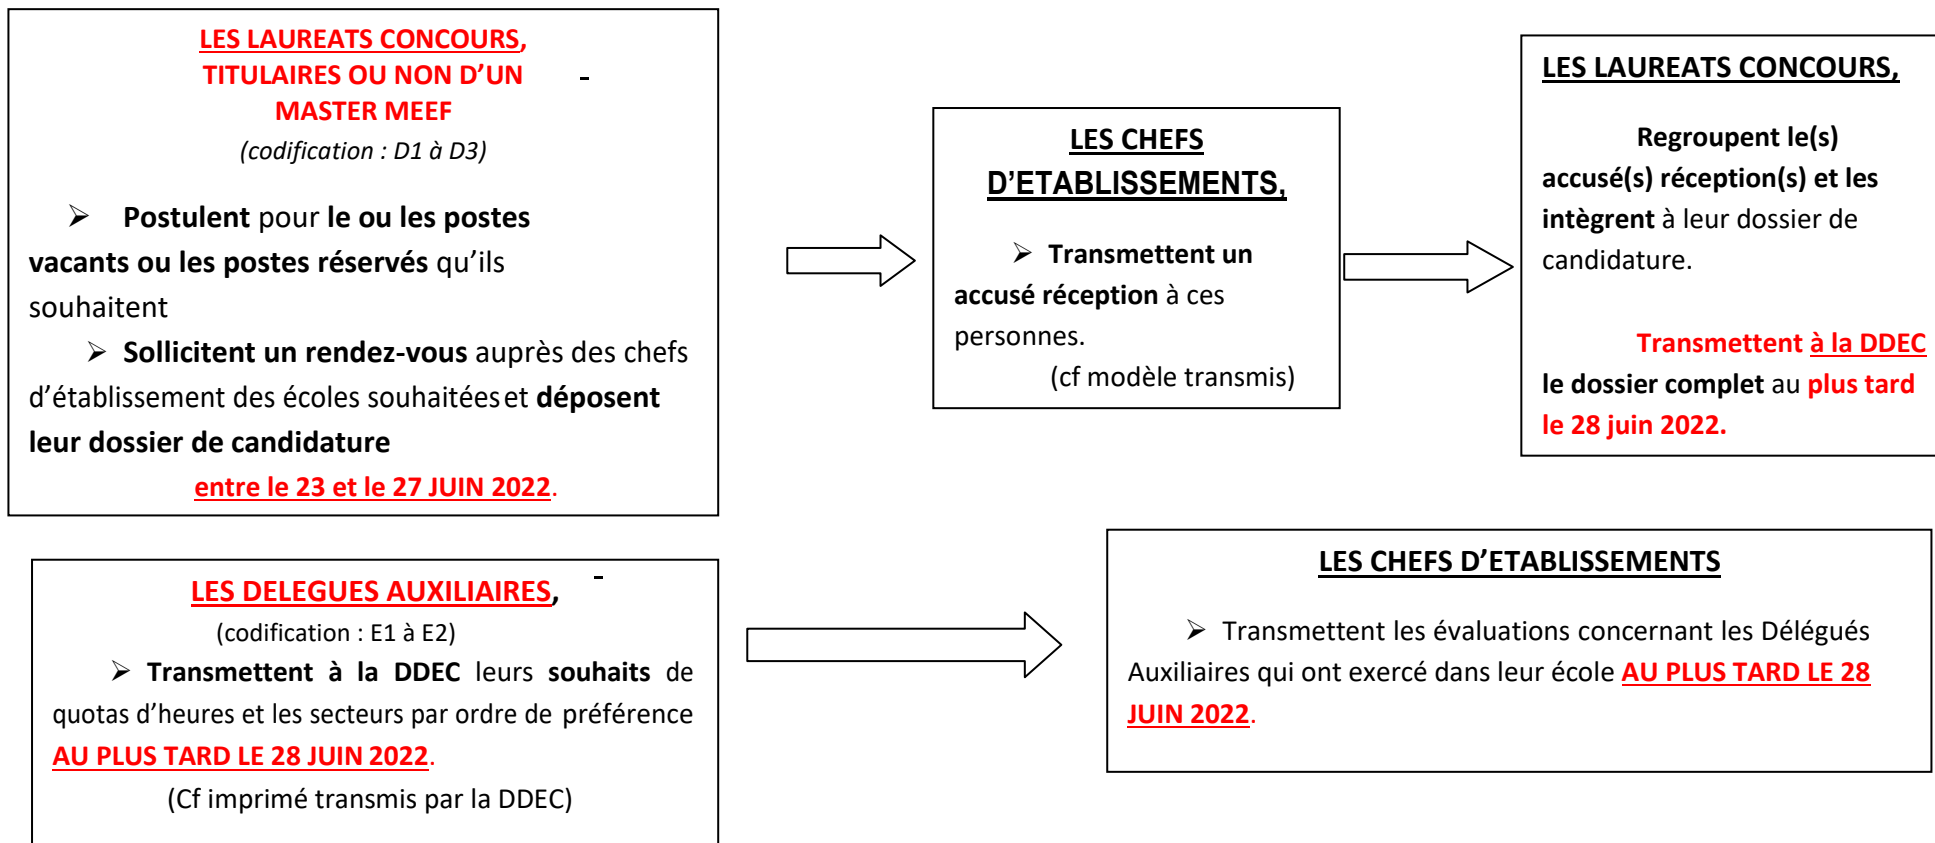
LES LAUREATS CONCOURS, TITULAIRES OU NON D'UN MASTER MEEF

(codification : D1 à D3)

➢ Postulent pour le ou les postes vacants ou les postes réservés qu'ils souhaitent

➢ Sollicitent un rendez-vous auprès des chefs d'établissement des écoles souhaitées et déposent leur dossier de candidature

entre le 23 et le 27 JUIN 2022.

LES CHEFS D'ETABLISSEMENTS,

➢ Transmettent un accusé réception à ces personnes.

(cf modèle transmis)

LES LAUREATS CONCOURS,

Regroupent le(s) accusé(s) réception(s) et les intègrent à leur dossier de candidature.

Transmettent à la DDEC le dossier complet au plus tard le 28 juin 2022.

LES DELEGUES AUXILIAIRES,

(codification : E1 à E2)

➢ Transmettent à la DDEC leurs souhaits de quotas d'heures et les secteurs par ordre de préférence AU PLUS TARD LE 28 JUIN 2022.

(Cf imprimé transmis par la DDEC)

LES CHEFS D'ETABLISSEMENTS

➢ Transmettent les évaluations concernant les Délégués Auxiliaires qui ont exercé dans leur école AU PLUS TARD LE 28 JUIN 2022.